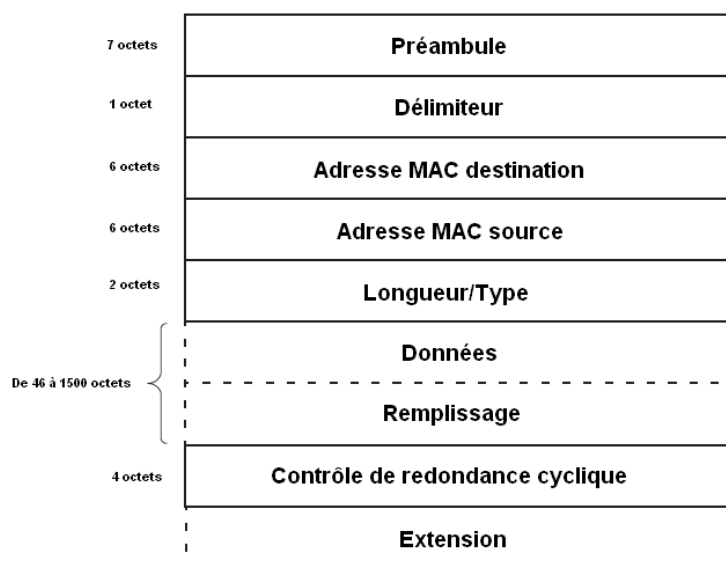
7 octets
Préambule

1 octet
Délimiteur

6 octets
Adresse MAC destination

6 octets
Adresse MAC source

2 octets
Longueur/Type

De 46 à 1500 octets
Données

Remplissage

4 octets
Contrôle de redondance cyclique

Extension